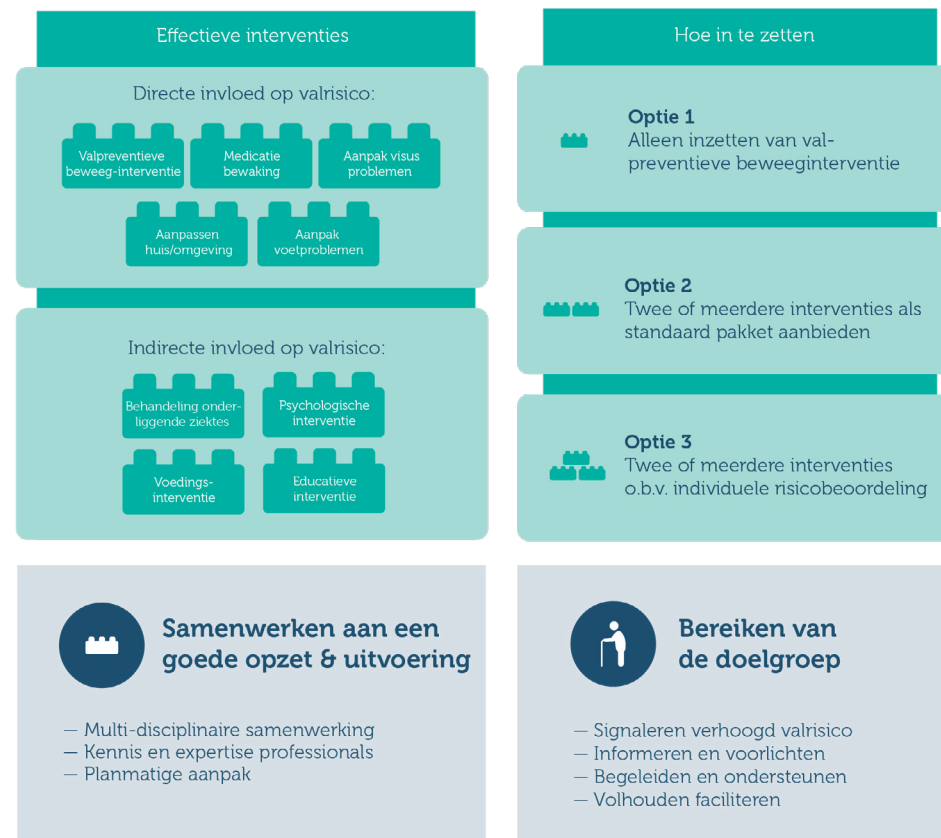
Effectieve interventies

Directe invloed op valrisico:

Valpreventieve beweeg-interventie

Medicatie bewaking

Aanpak visus problemen

Aanpassen huis/omgeving

Aanpak voetproblemen

Indirecte invloed op valrisico:

Behandeling onderliggende ziektes

Psychologische interventie

Voedingsinterventie

Educatieve interventie

Hoe in te zetten

Optie 1
Alleen inzetten van valpreventieve beweeginterventie

Optie 2
Twee of meerdere interventies als standaard pakket aanbieden

Optie 3
Twee of meerdere interventies o.b.v. individuele risicobeoordeling

Samenwerken aan een goede opzet & uitvoering

— Multi-disciplinaire samenwerking
— Kennis en expertise professionals
— Planmatige aanpak

Bereiken van de doelgroep

— Signaleren verhoogd valrisico
— Informeren en voorlichten
— Begeleiden en ondersteunen
— Volhouden faciliteren